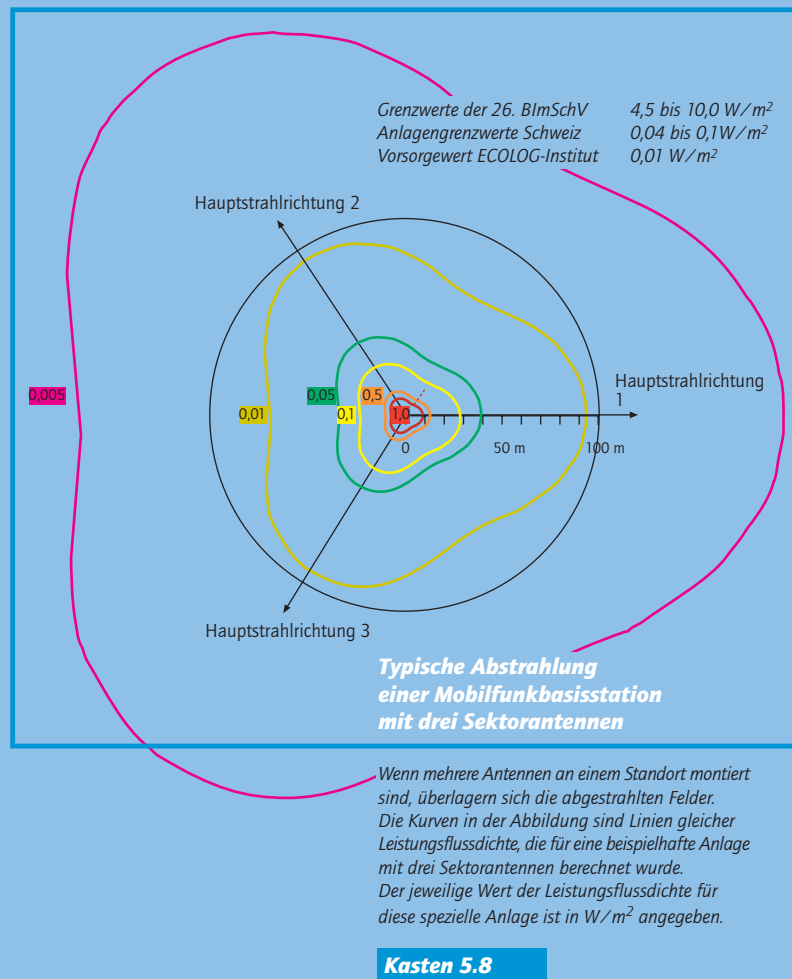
| | |
|---|---|
| Grenzwerte der 26. BImSchV | 4,5 bis 10,0 $W/m^2$ |
| Anlagengrenzwerte Schweiz | 0,04 bis 0,1$W/m^2$ |
| Vorsorgewert ECOLOG-Institut | 0,01 $W/m^2$ |

Hauptstrahlrichtung 2

Hauptstrahlrichtung 1

0,005

0,01

0,05

0,1

0,5

1,0

0

50 m

100 m

Hauptstrahlrichtung 3

Typische Abstrahlung einer Mobilfunkbasisstation mit drei Sektorantennen

Wenn mehrere Antennen an einem Standort montiert sind, überlagern sich die abgestrahlten Felder. Die Kurven in der Abbildung sind Linien gleicher Leistungsflussdichte, die für eine beispielhafte Anlage mit drei Sektorantennen berechnet wurde. Der jeweilige Wert der Leistungsflussdichte für diese spezielle Anlage ist in $W/m^2$ angegeben.

Kasten 5.8